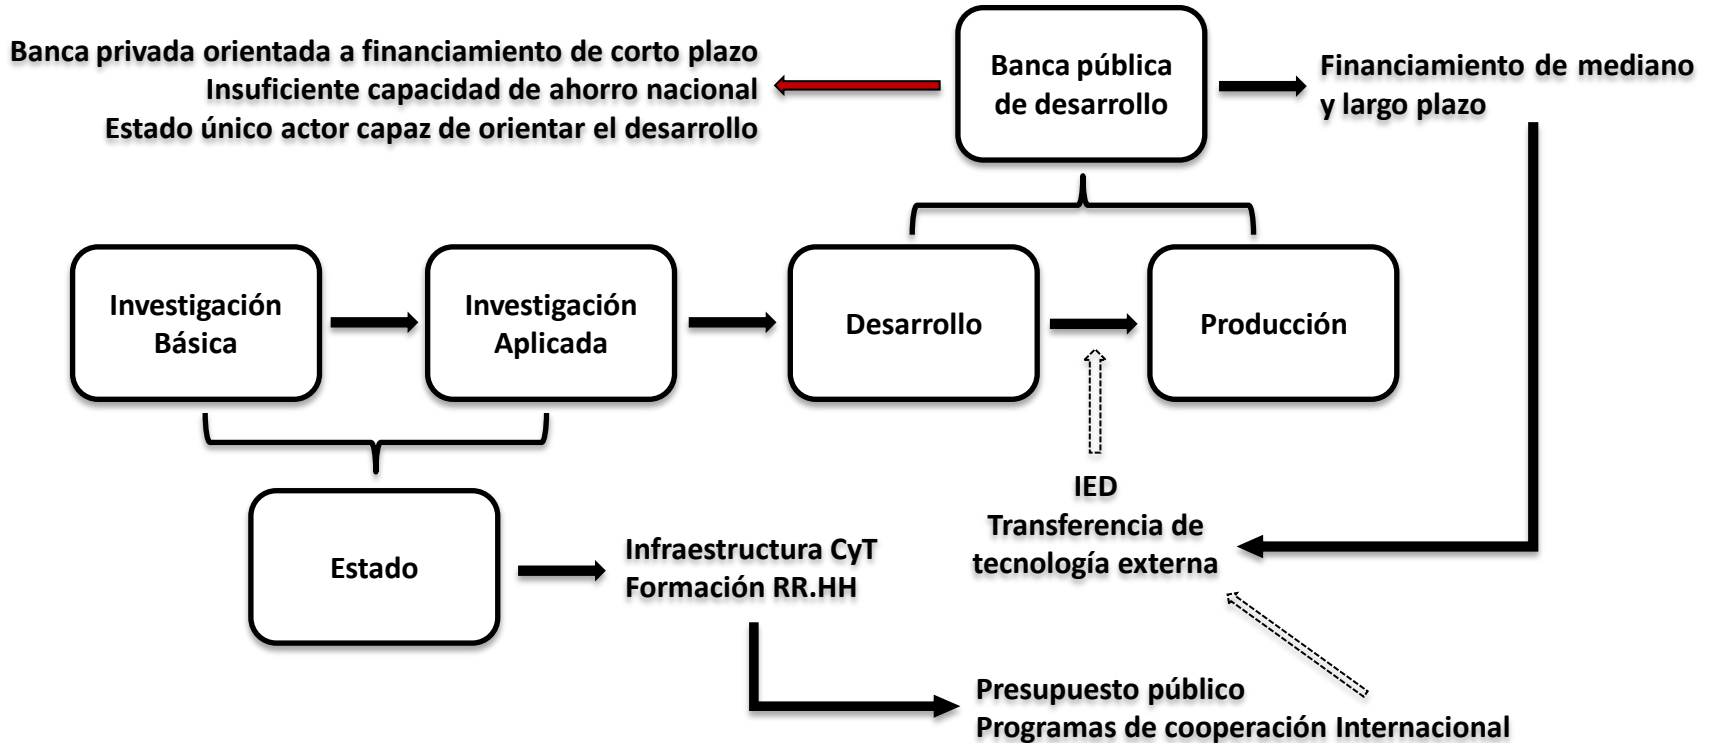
Banca privada orientada a financiamiento de corto plazo
Insuficiente capacidad de ahorro nacional
Estado único actor capaz de orientar el desarrollo

Banca pública de desarrollo

Financiamiento de mediano y largo plazo

Investigación Básica

Investigación Aplicada

Desarrollo

Producción

IED
Transferencia de tecnología externa

Estado

Infraestructura CyT
Formación RR.HH

Presupuesto público
Programas de cooperación Internacional